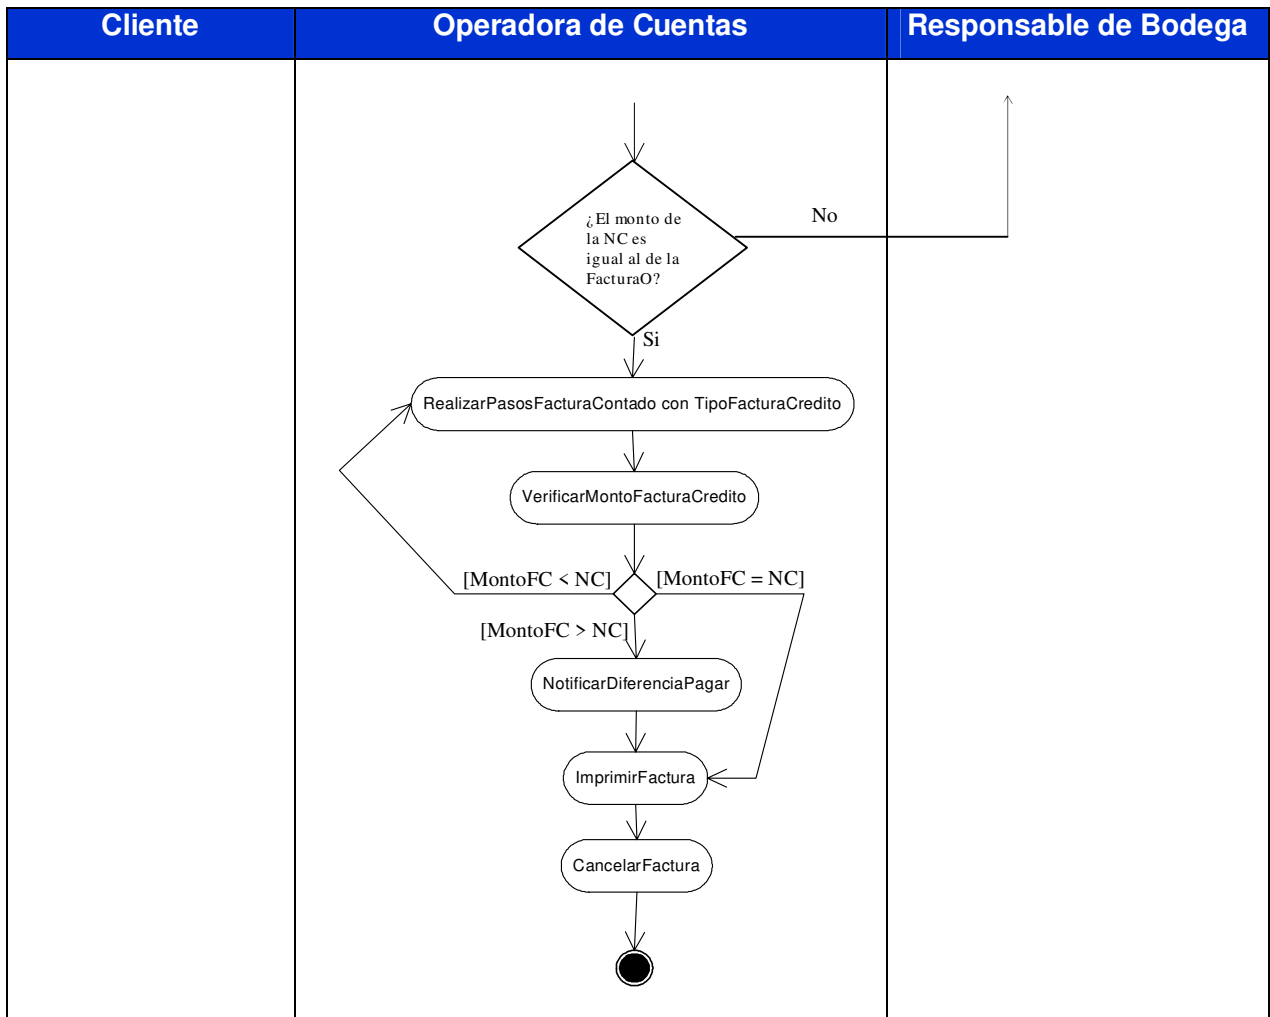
| Cliente | Operadora de Cuentas | Responsable de Bodega |
|---|---|---|

¿El monto de la NC es igual al de la FacturaO?

No

Si

RealizarPasosFacturaContado con TipoFacturaCredito

VerificarMontoFacturaCredito

[MontoFC < NC]

[MontoFC = NC]

[MontoFC > NC]

NotificarDiferenciaPagar

ImprimirFactura

CancelarFactura